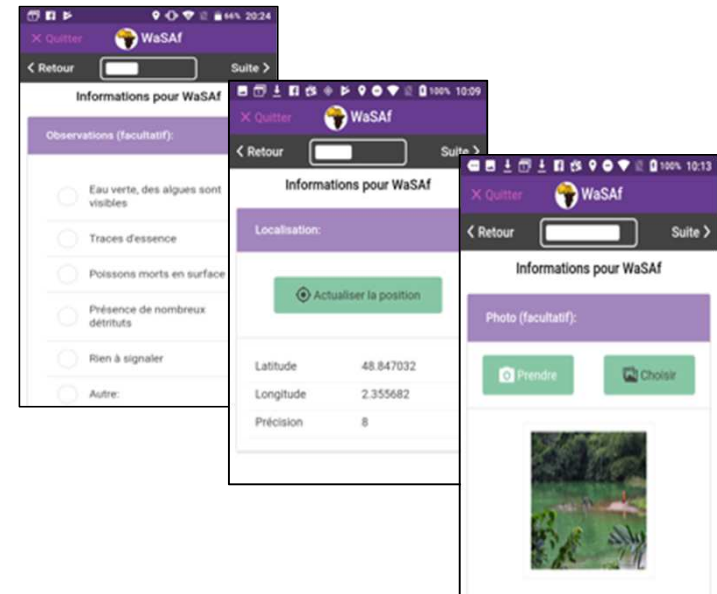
64% 20:24
× Quitter
WaSAf
< Retour
Suite >
Informations pour WaSAf
Observations (facultatif):
Eau verte, des algues sont visibles
Traces d'essence
Poissons morts en surface
Présence de nombreux détritus
Rien à signaler
Autre:

100% 10:09
× Quitter
WaSAf
< Retour
Suite >
Informations pour WaSAf
Localisation:
Actualiser la position
Latitude 48.847032
Longitude 2.355682
Précision 8

100% 10:13
× Quitter
WaSAf
< Retour
Suite >
Informations pour WaSAf
Photo (facultatif):
Prendre
Choisir